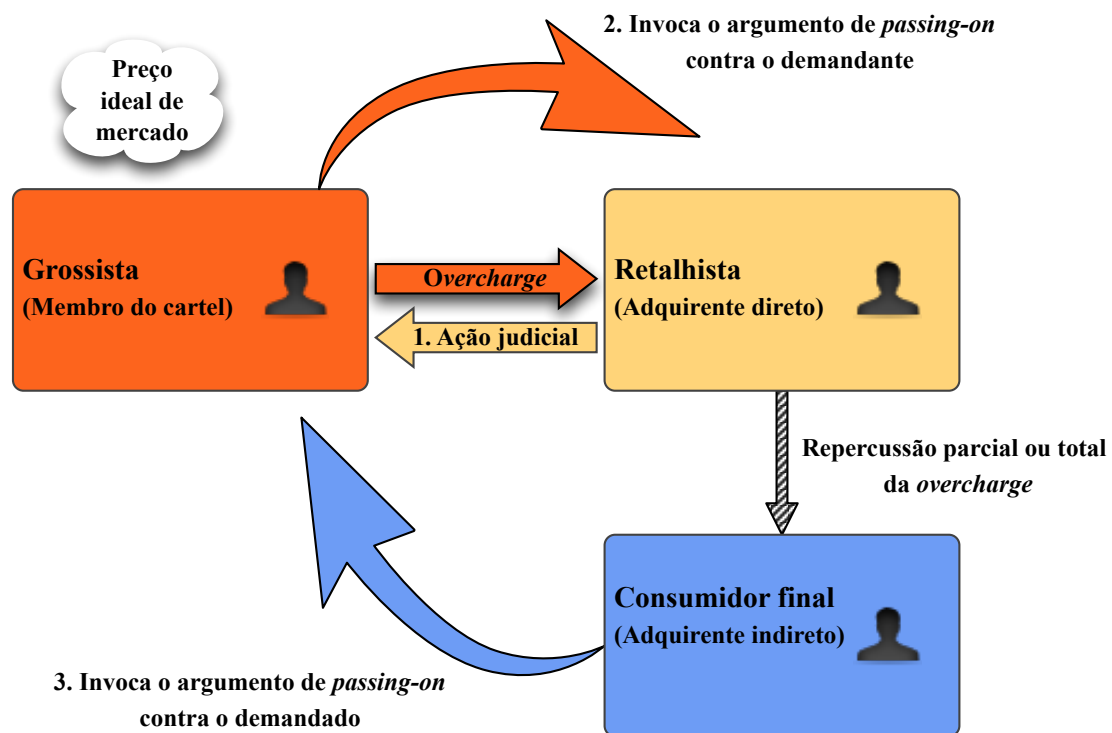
2. Invoca o argumento de *passing-on* contra o demandante

Preço ideal de mercado

Grossista
(Membro do cartel)

Overcharge

1. Ação judicial

Retalhista
(Adquirente direto)

Repercussão parcial ou total da *overcharge*

Consumidor final
(Adquirente indireto)

3. Invoca o argumento de *passing-on* contra o demandado